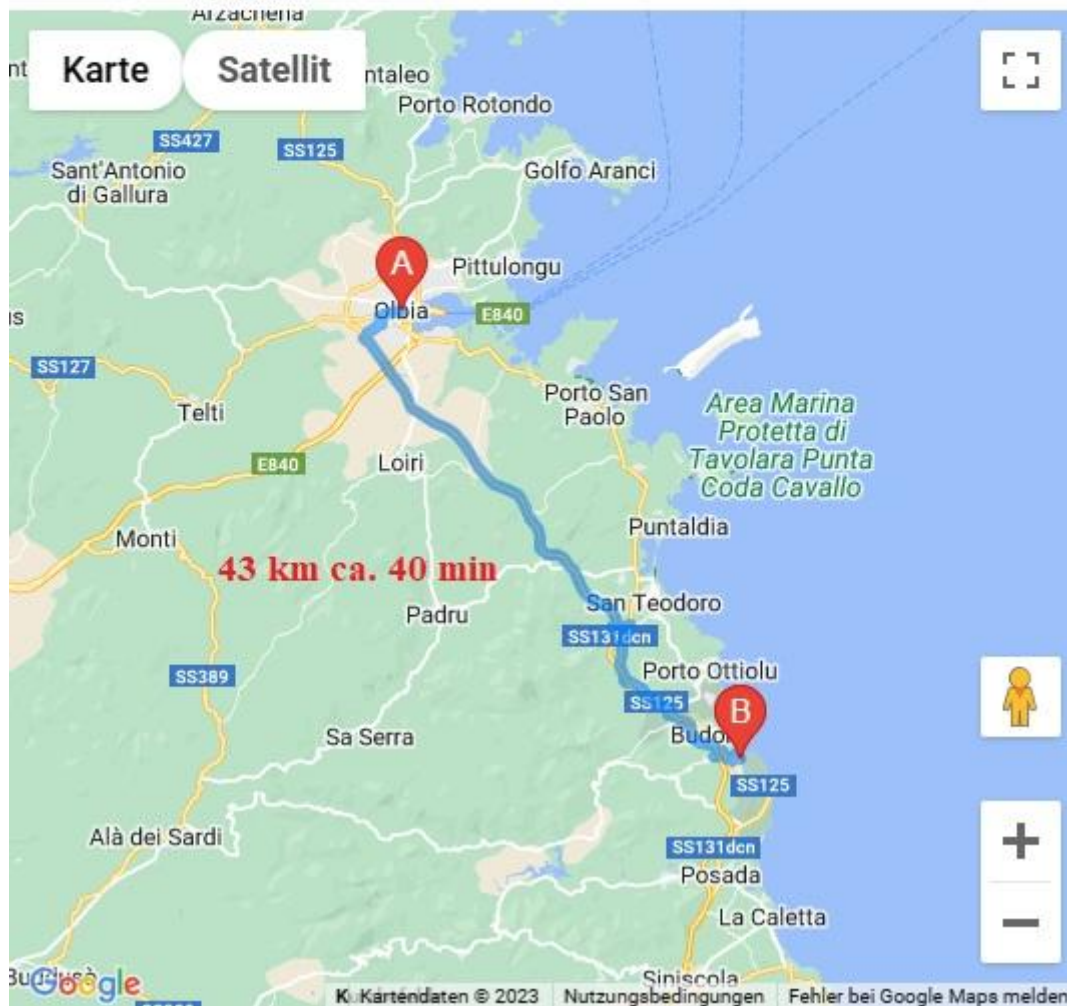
Arzachena
Karte
Satellit
nt
ntaleo
Porto Rotondo
SS427
SS125
Sant'Antonio di Gallura
Golfo Aranci
A
Pittulongu
Olbia
E840
is
SS127
Porto San Paolo
Area Marina Protetta di Tavolara Punta Coda Cavallo
Telti
E840
Loiri
Puntaldia
Monti
43 km ca. 40 min
San Teodoro
Padru
SS131dcn
Porto Ottiolu
SS389
SS125
B
Sa Serra
Budoni
SS125
Alà dei Sardi
SS131dcn
Posada
La Caletta
Bu
Google
Siniscola
K Kartendaten © 2023 Nutzungsbedingungen Fehler bei Google Maps melden